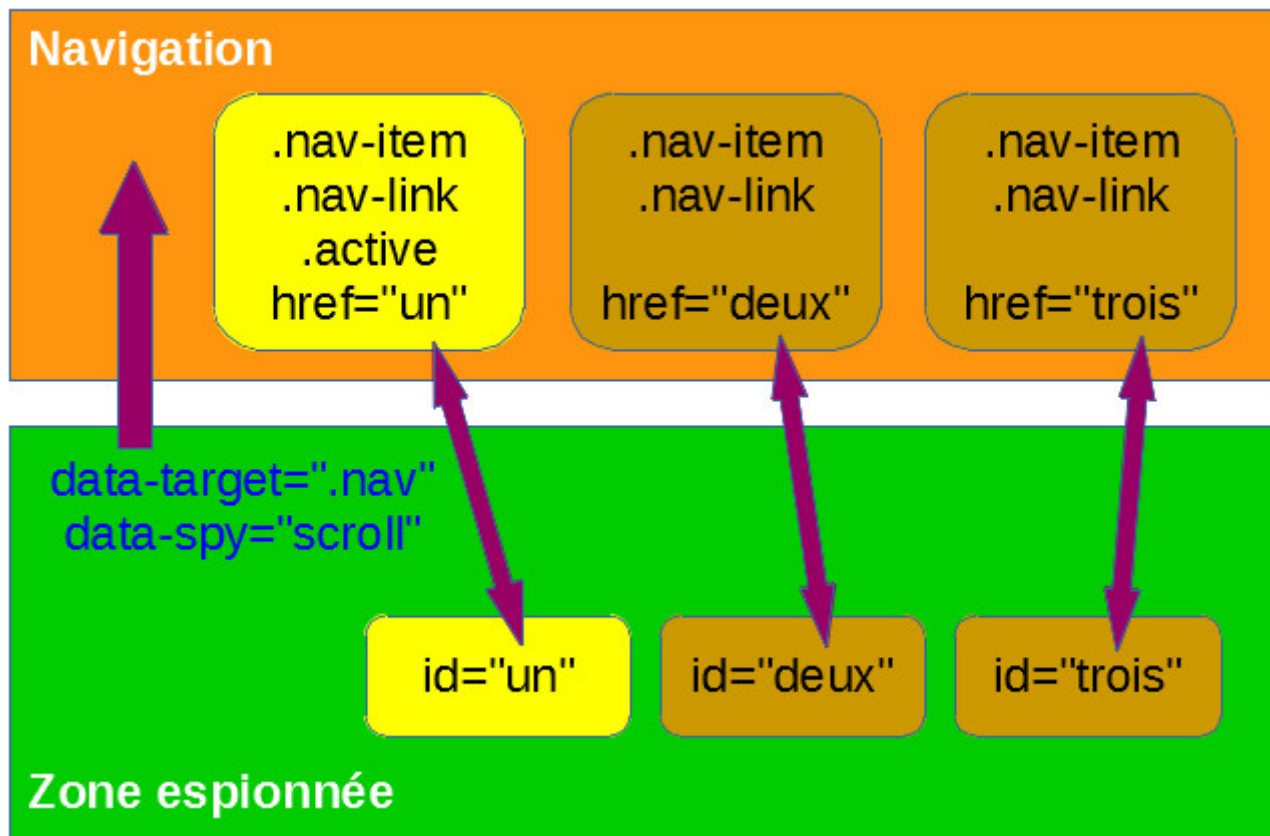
Navigation

.nav-item
.nav-link
.active
href="un"

.nav-item
.nav-link
href="deux"

.nav-item
.nav-link
href="trois"

data-target=".nav"
data-spy="scroll"

id="un"

id="deux"

id="trois"

Zone espionnée